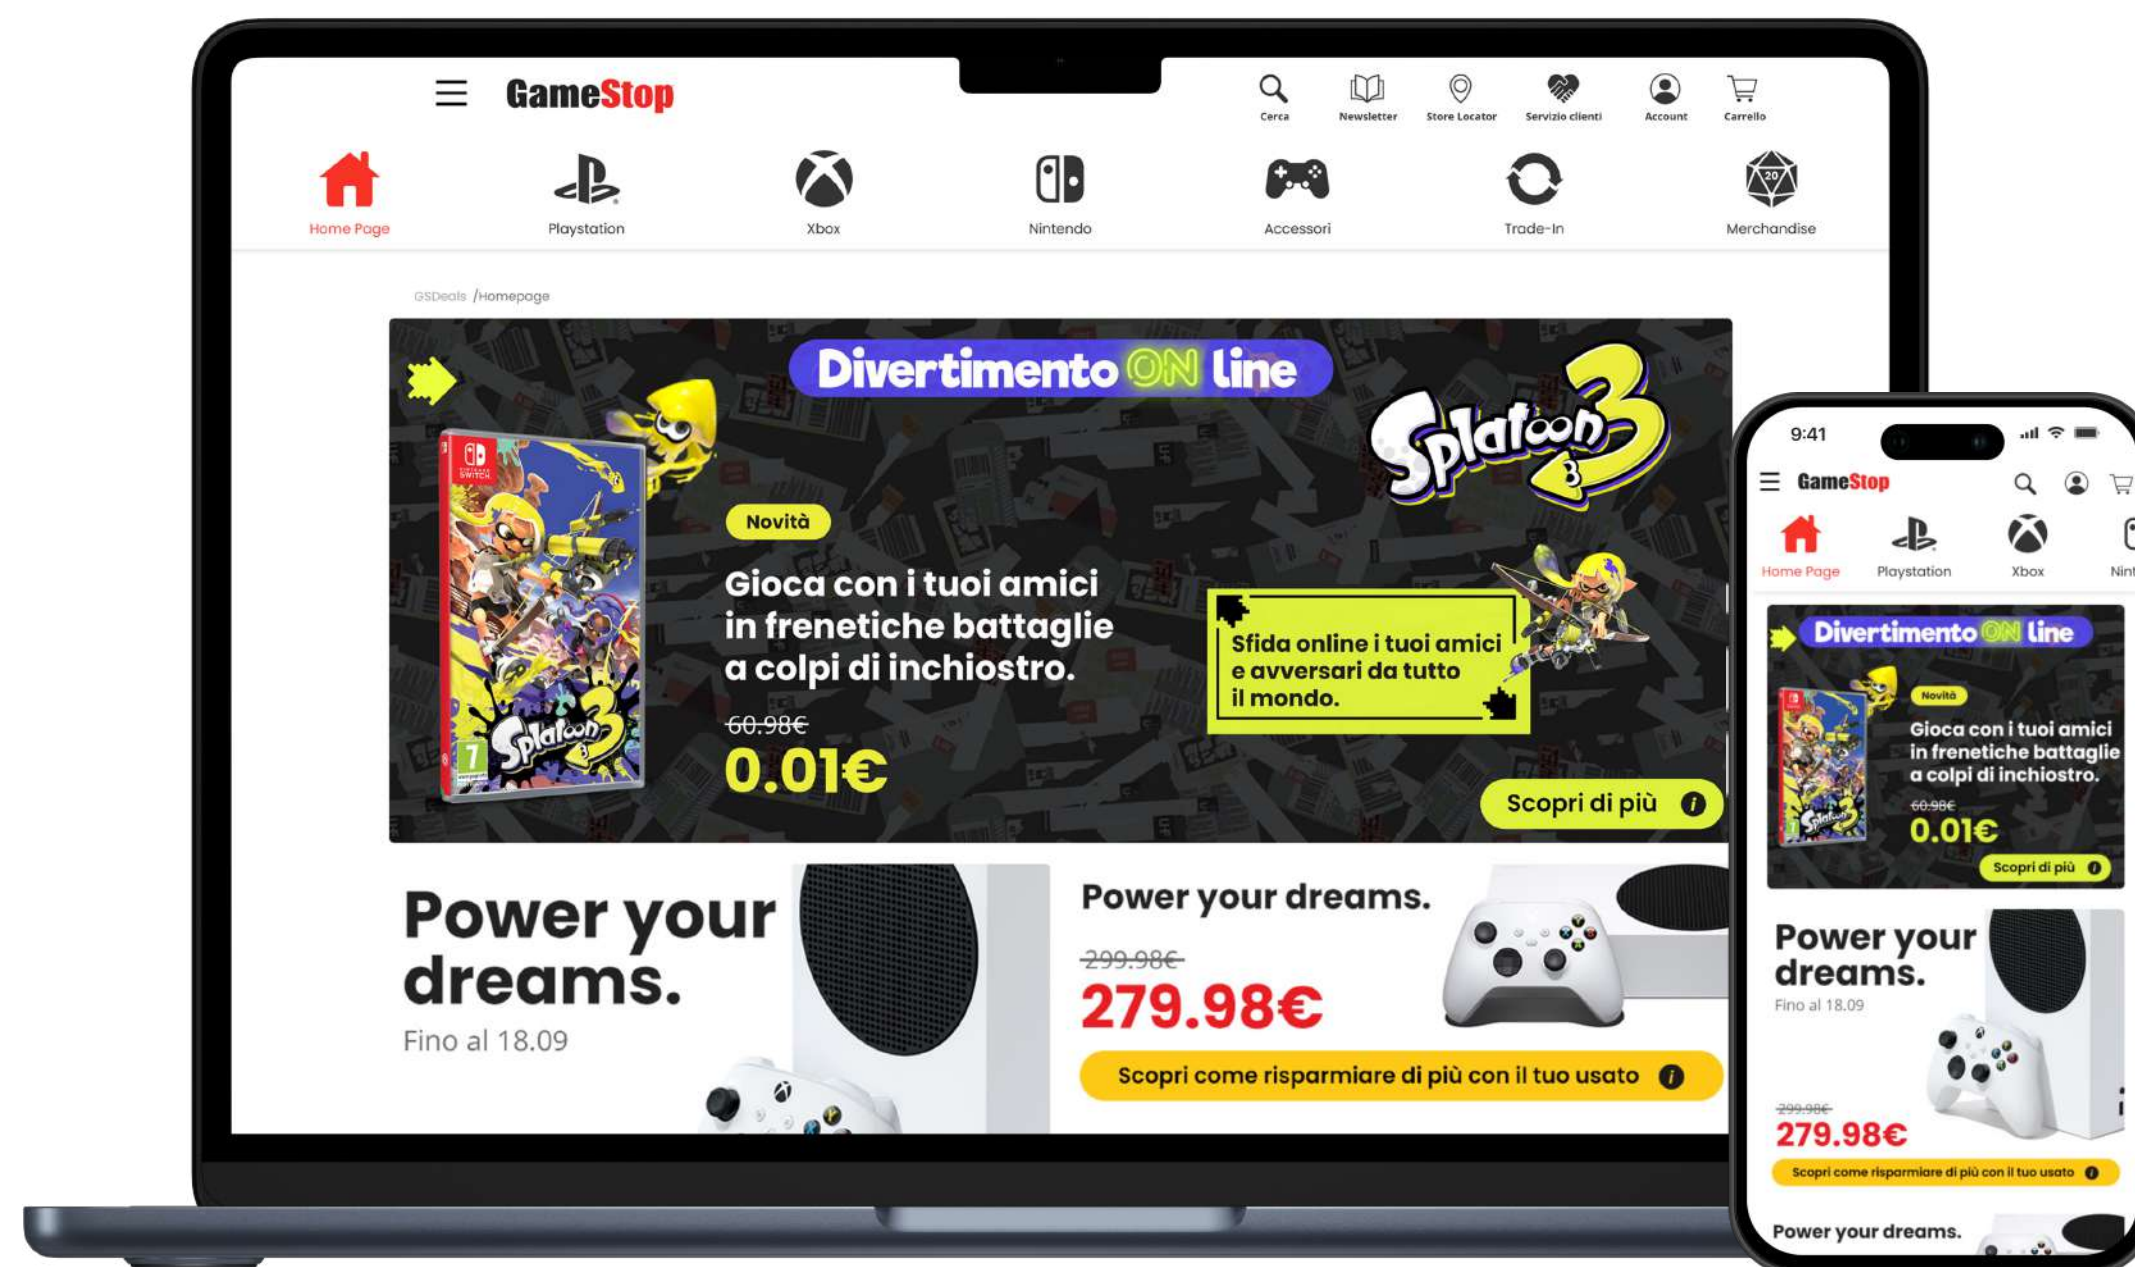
GameStop

Cerca Newsletter Store Locator Servizio clienti Account Carrello

Home Page Playstation Xbox Nintendo Accessori Trade-In Merchandise

GSDeals /Homepage

Divertimento ON line

Splatoon 3

Novità

Gioca con i tuoi amici in frenetiche battaglie a colpi di inchiostro.

~~60.98€~~
0.01€

Sfida online i tuoi amici e avversari da tutto il mondo.

Scopri di più

Power your dreams.
Fino al 18.09

Power your dreams.
~~299.98€~~
279.98€

Scopri come risparmiare di più con il tuo usato

9:41

GameStop

Home Page Playstation Xbox Nint

Divertimento ON line

Novità

Gioca con i tuoi amici in frenetiche battaglie a colpi di inchiostro.

~~60.98€~~
0.01€

Scopri di più

Power your dreams.
Fino al 18.09

~~299.98€~~
279.98€

Scopri come risparmiare di più con il tuo usato

Power your dreams.